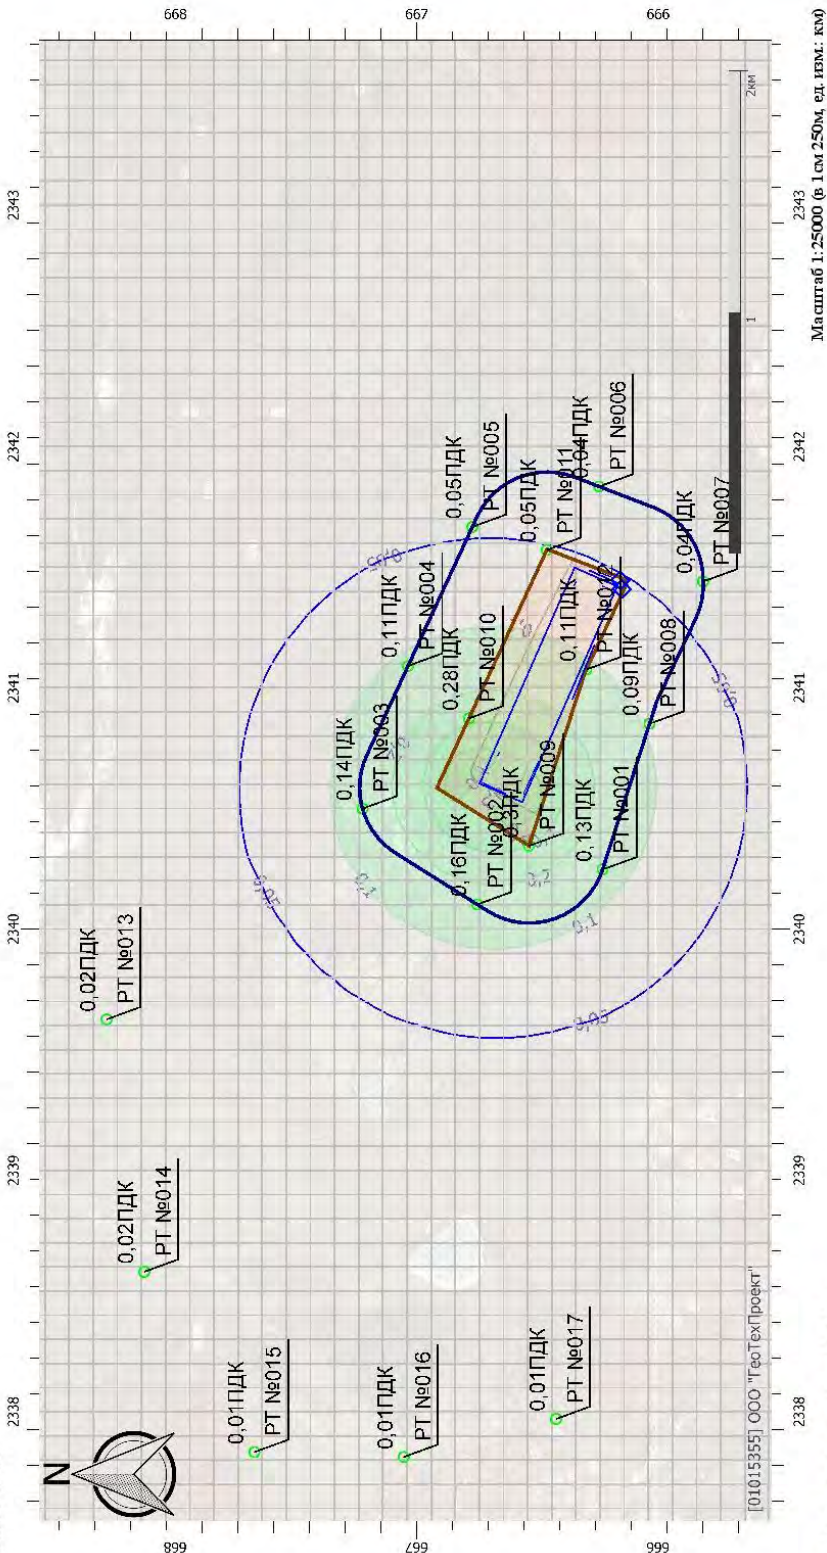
668
667
666
2343
2342
2341
2340
2339
2338
Масштаб 1:25000 (в 1см 250м, ед. изм: км)
2км
1
РТ №005
0,05ПДК
РТ №006
0,04ПДК
РТ №011
0,05ПДК
РТ №004
0,11ПДК
РТ №010
0,28ПДК
РТ №012
0,11ПДК
РТ №007
0,04ПДК
РТ №008
0,09ПДК
РТ №003
0,14ПДК
РТ №009
0,31ПДК
РТ №002
0,16ПДК
РТ №001
0,13ПДК
РТ №013
0,02ПДК
РТ №014
0,02ПДК
РТ №015
0,01ПДК
РТ №016
0,01ПДК
РТ №017
0,01ПДК
0,05
0,1
0,2
0,05
0,1
0,05
0,05
N
[01015355] ООО "ГеоТехПроект"